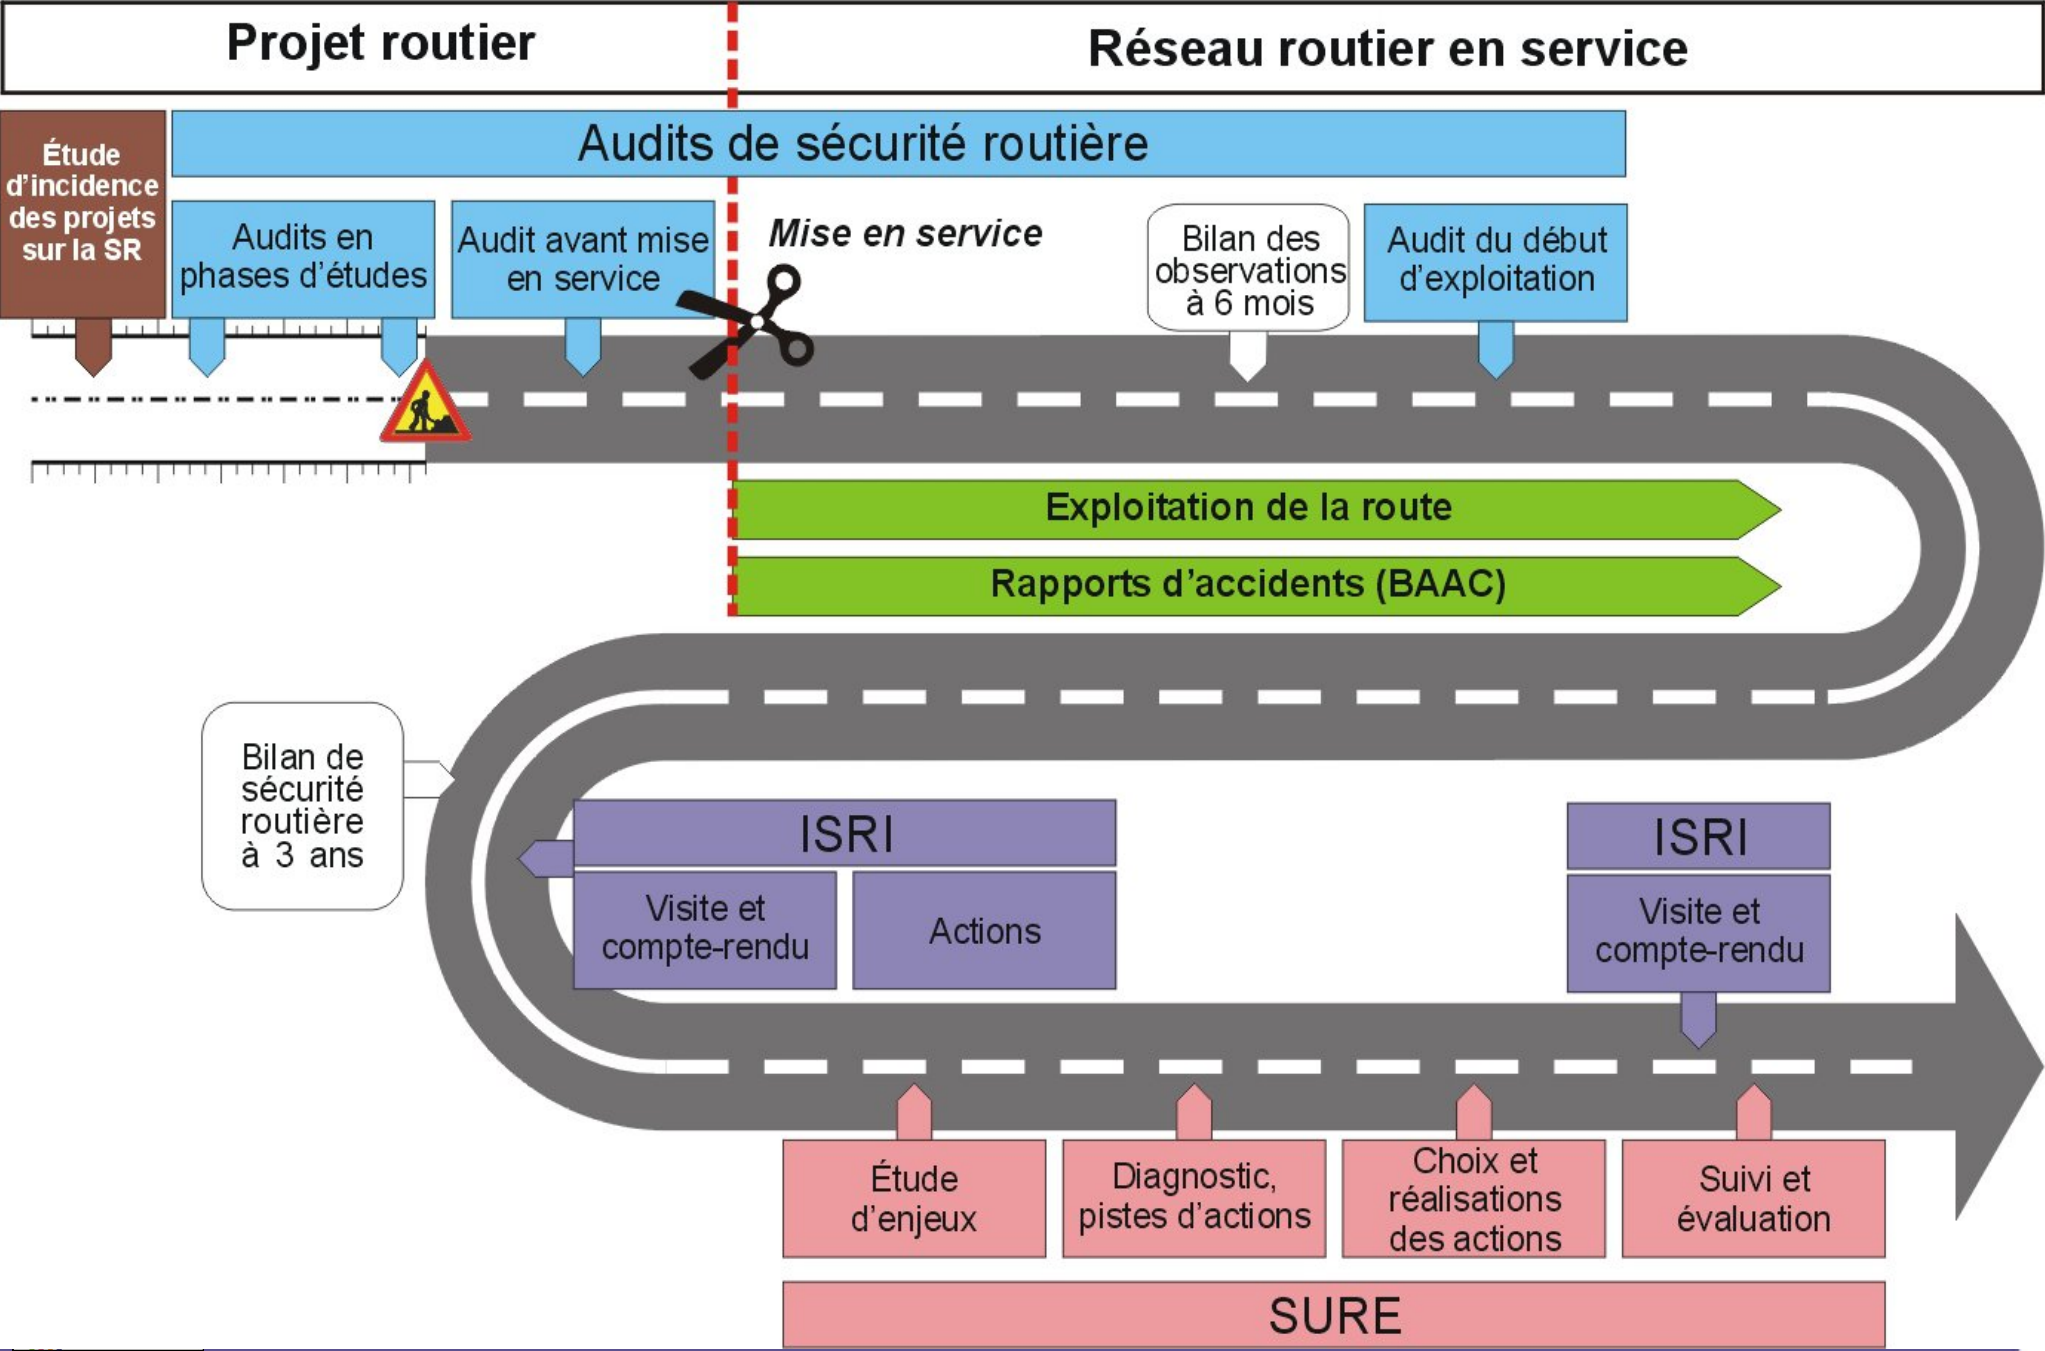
Projet routier

Réseau routier en service

Étude d'incidence des projets sur la SR

Audits de sécurité routière

Audits en phases d'études

Audit avant mise en service

Mise en service

Bilan des observations à 6 mois

Audit du début d'exploitation

Exploitation de la route

Rapports d'accidents (BAAC)

Bilan de sécurité routière à 3 ans

ISRI

Visite et compte-rendu

Actions

ISRI

Visite et compte-rendu

Étude d'enjeux

Diagnostic, pistes d'actions

Choix et réalisations des actions

Suivi et évaluation

SURE